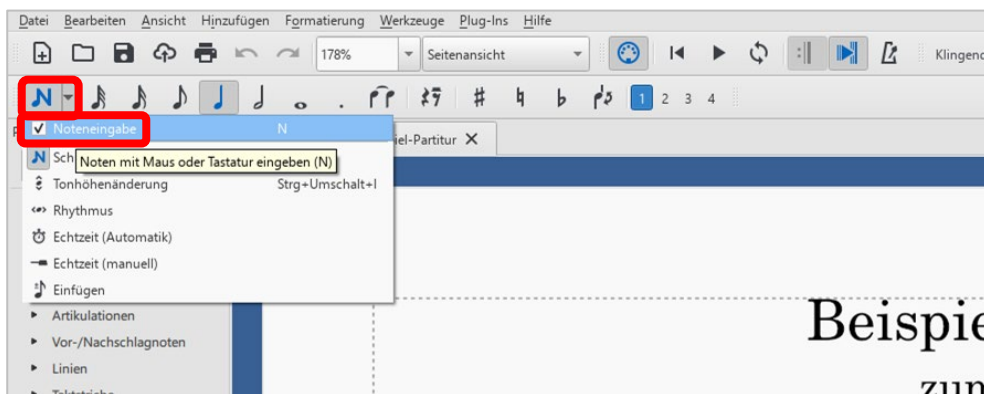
Datei Bearbeiten Ansicht Hinzufügen Formatierung Werkzeuge Plug-Ins Hilfe

178%
Seitenansicht
Klingend

1 2 3 4

Noteneingabe N
Sch
Noten mit Maus oder Tastatur eingeben (N)
Tonhöhenänderung Strg+Umschalt+I
Rhythmus
Echtzeit (Automatik)
Echtzeit (manuell)
Einfügen

iel-Partitur

Artikulationen
Vor-/Nachschlagnoten
Linien

Beispie
zum